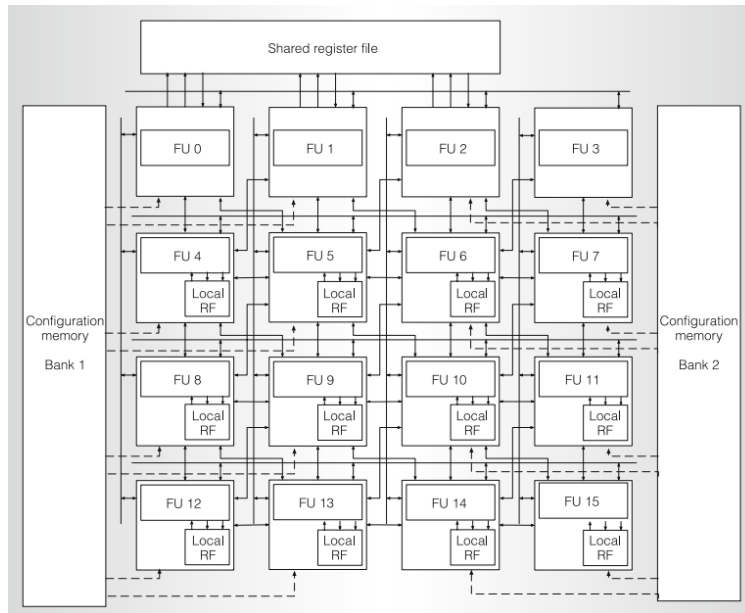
Shared register file

Configuration memory

Bank 1

FU 0

FU 1

FU 2

FU 3

FU 4

Local RF

FU 5

Local RF

FU 6

Local RF

FU 7

Local RF

FU 8

Local RF

FU 9

Local RF

FU 10

Local RF

FU 11

Local RF

FU 12

Local RF

FU 13

Local RF

FU 14

Local RF

FU 15

Local RF

Configuration memory

Bank 2